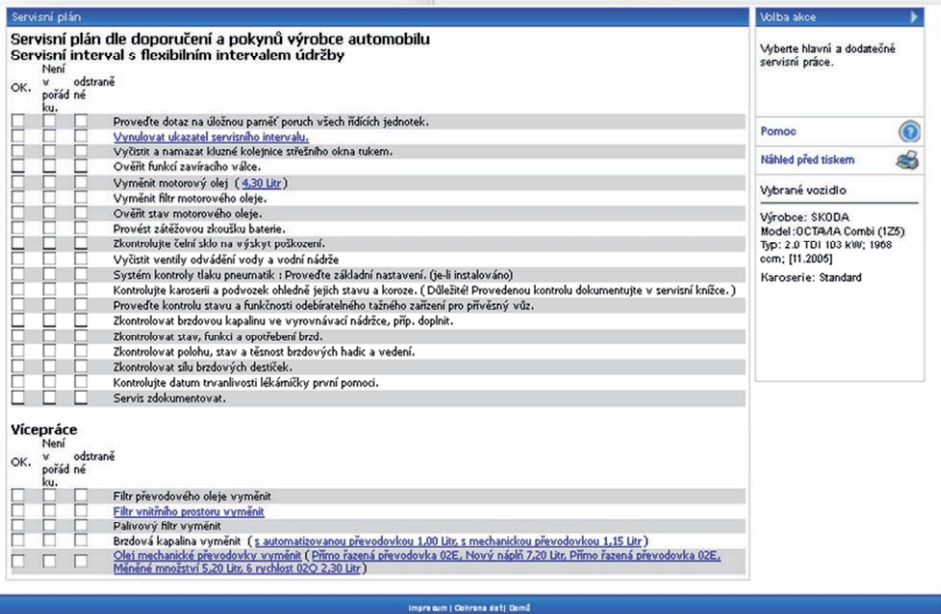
Servisní plán

Servisní plán dle doporučení a pokynů výrobce automobilu
Servisní interval s flexibilním intervalem údržby

| OK. | Není v pořádku. | odstraněné | |
|---|---|---|---|
| | | | Proveďte dotaz na úložnou paměť poruch všech řídících jednotek. |
| | | | Vynulovat ukazatel servisního intervalu. |
| | | | Vyčistit a namazat kluzné kolejnice střešního okna tukem. |
| | | | Ověřit funkci zavíracího válce. |
| | | | Vyměnit motorový olej ( 4,30 Litr ) |
| | | | Vyměnit filtr motorového oleje. |
| | | | Ověřit stav motorového oleje. |
| | | | Provést zátěžovou zkoušku baterie. |
| | | | Zkontrolujte čelní sklo na výskyt poškození. |
| | | | Vyčistit ventily odvádění vody a vodní nádrže |
| | | | Systém kontroly tlaku pneumatik : Proveďte základní nastavení. (je-li instalováno) |
| | | | Kontrolujte karoserii a podvozek ohledně jejich stavu a koroze. ( Důležité! Provedenou kontrolu dokumentujte v servisní knížce. ) |
| | | | Proveďte kontrolu stavu a funkčnosti odebíratelného tažného zařízení pro přívěsný vůz. |
| | | | Zkontrolovat brzdovou kapalinu ve vyrovnávací nádržce, příp. doplnit. |
| | | | Zkontrolovat stav, funkci a opotřebení brzd. |
| | | | Zkontrolovat polohu, stav a těsnost brzdových hadic a vedení. |
| | | | Zkontrolovat sílu brzdových destiček. |
| | | | Kontrolujte datum trvanlivosti lékárničky první pomoci. |
| | | | Servis zdokumentovat. |

Vícepráce

| OK. | Není v pořádku. | odstraněné | |
|---|---|---|---|
| | | | Filtr převodového oleje vyměnit |
| | | | Filtr vnitřního prostoru vyměnit |
| | | | Palivový filtr vyměnit |
| | | | Brzdová kapalina vyměnit ( s automatizovanou převodovkou 1,00 Litr, s mechanickou převodovkou 1,15 Litr ) |
| | | | Olej mechanické převodovky vyměnit ( Přímo řazená převodovka 02E, Nový náplň 7,20 Litr, Přímo řazená převodovka 02E, Měněné množství 5,20 Litr, 6 rychlost 02Q 2,30 Litr ) |

Volba akce

Vyberte hlavní a dodatečné servisní práce.

Pomoc

Náhled před tiskem

Vybrané vozidlo

Výrobce: SKODA
Model: OCTAVIA Combi (1Z5)
Typ: 2.0 TDI 103 kW; 1968 ccm; [11.2005]

Karoserie: Standard

Impressum | Ochrana dat | Domů